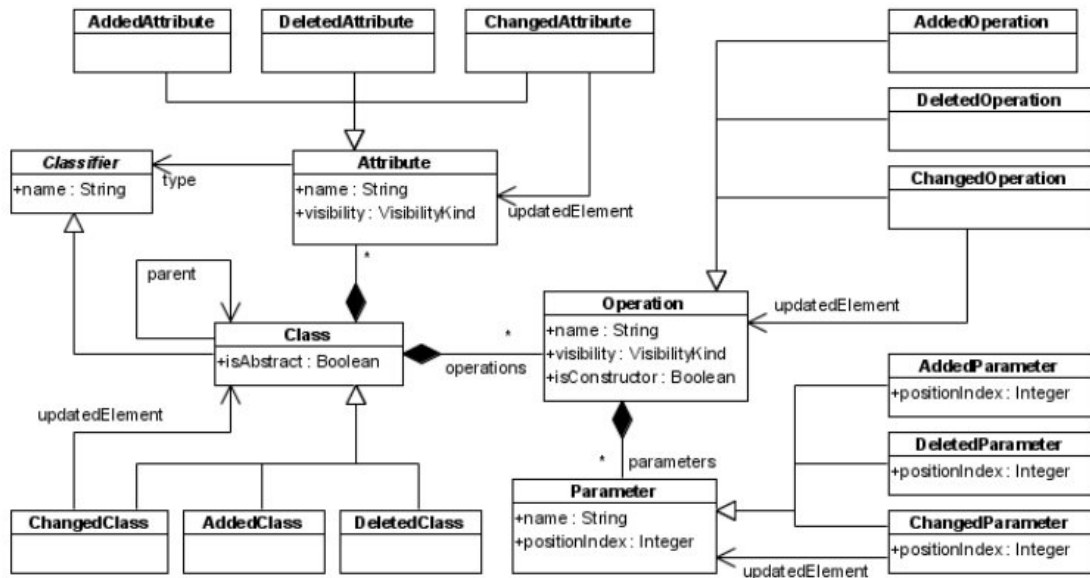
AddedAttribute

DeletedAttribute

ChangedAttribute

AddedOperation

DeletedOperation

ChangedOperation

Classifier
+name : String

type

Attribute
+name : String
+visibility : VisibilityKind

updatedElement

*

parent

Class
+isAbstract : Boolean

*

operations

Operation
+name : String
+visibility : VisibilityKind
+isConstructor : Boolean

updatedElement

AddedParameter
+positionIndex : Integer

DeletedParameter
+positionIndex : Integer

ChangedParameter
+positionIndex : Integer

updatedElement

*

parameters

Parameter
+name : String
+positionIndex : Integer

updatedElement

ChangedClass

AddedClass

DeletedClass